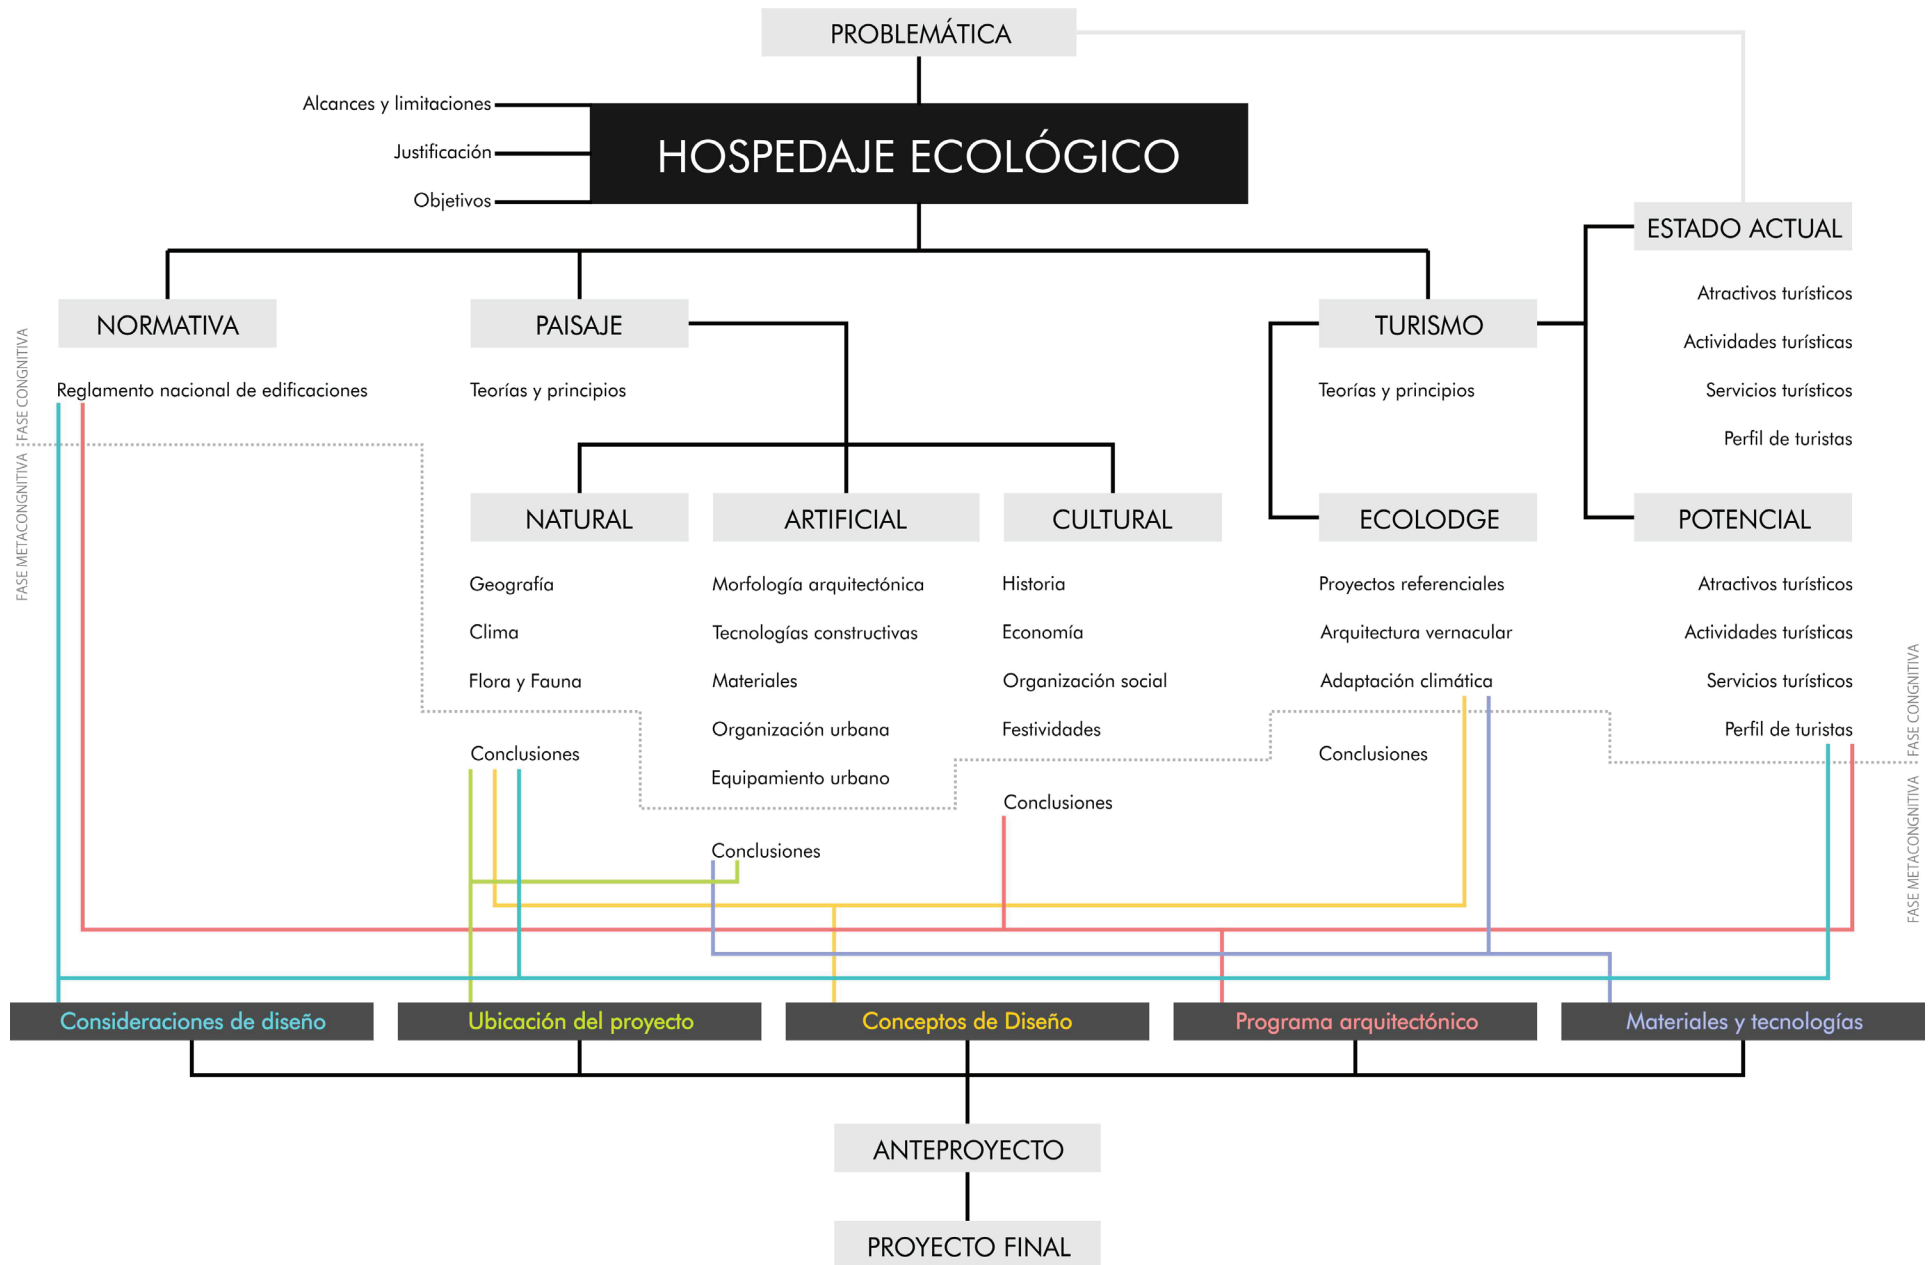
PROBLEMÁTICA

Alcances y limitaciones
Justificación
Objetivos

HOSPEDAJE ECOLÓGICO

ESTADO ACTUAL
Atractivos turísticos
Actividades turísticas
Servicios turísticos
Perfil de turistas

NORMATIVA
Reglamento nacional de edificaciones

PAISAJE
Teorías y principios

TURISMO
Teorías y principios

FASE METACONGNITIVA FASE CONGNITIVA

NATURAL
Geografía
Clima
Flora y Fauna
Conclusiones

ARTIFICIAL
Morfología arquitectónica
Tecnologías constructivas
Materiales
Organización urbana
Equipamiento urbano
Conclusiones

CULTURAL
Historia
Economía
Organización social
Festividades
Conclusiones

ECOLODGE
Proyectos referenciales
Arquitectura vernacular
Adaptación climática
Conclusiones

POTENCIAL
Atractivos turísticos
Actividades turísticas
Servicios turísticos
Perfil de turistas

FASE CONGNITIVA FASE METACONGNITIVA

Consideraciones de diseño
Ubicación del proyecto
Conceptos de Diseño
Programa arquitectónico
Materiales y tecnologías

ANTEPROYECTO

PROYECTO FINAL